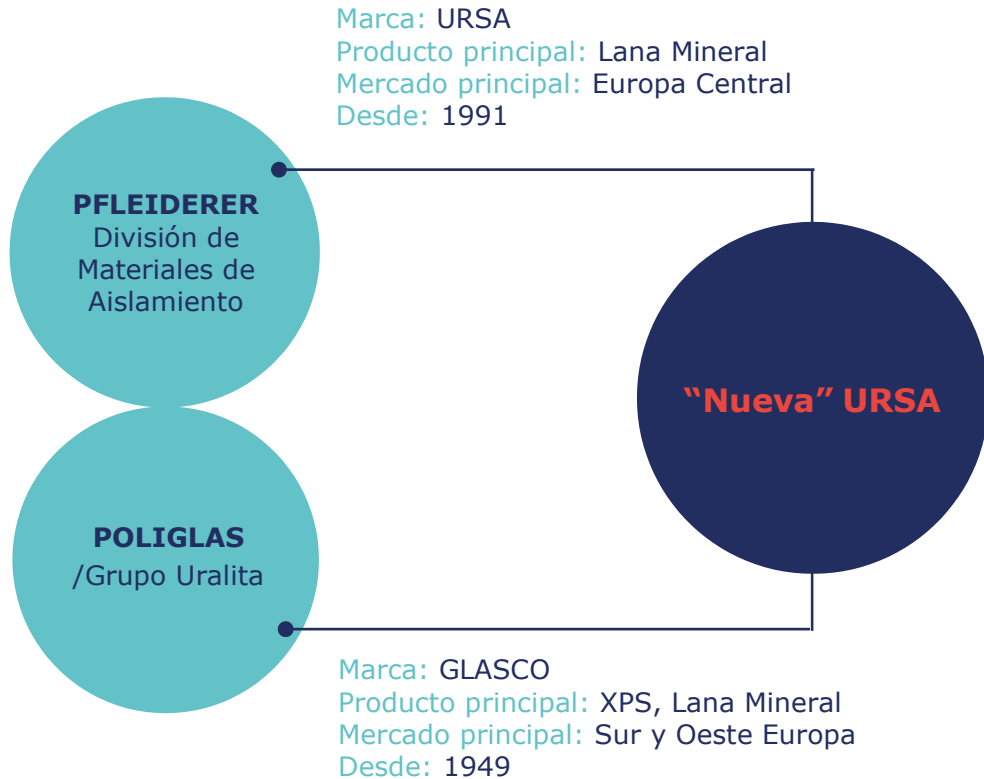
Marca: URSA
Producto principal: Lana Mineral
Mercado principal: Europa Central
Desde: 1991

PFLEIDERER
División de Materiales de Aislamiento

POLIGLAS
/Grupo Uralita

“Nueva” URSA

Marca: GLASCO
Producto principal: XPS, Lana Mineral
Mercado principal: Sur y Oeste Europa
Desde: 1949